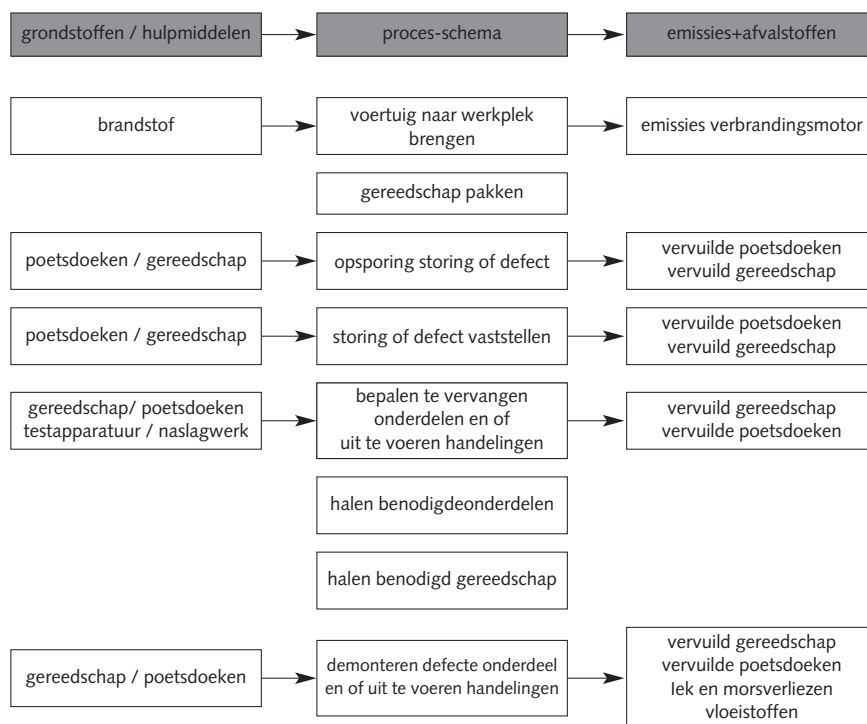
grondstoffen / hulpmiddelen

proces-schema

emissies+afvalstoffen

brandstof

voertuig naar werkplek brengen

emissies verbrandingsmotor

gereedschap pakken

poetsdoeken / gereedschap

opsporing storing of defect

vervuilde poetsdoeken
vervuild gereedschap

poetsdoeken / gereedschap

storing of defect vaststellen

vervuilde poetsdoeken
vervuild gereedschap

gereedschap/ poetsdoeken
testapparatuur / naslagwerk

bepalen te vervangen onderdelen en of uit te voeren handelingen

vervuild gereedschap
vervuilde poetsdoeken

halen benodigdeonderdelen

halen benodigd gereedschap

gereedschap / poetsdoeken

demonteren defecte onderdeel en of uit te voeren handelingen

vervuild gereedschap
vervuilde poetsdoeken
Iek en morsverliezen
vloeistoffen